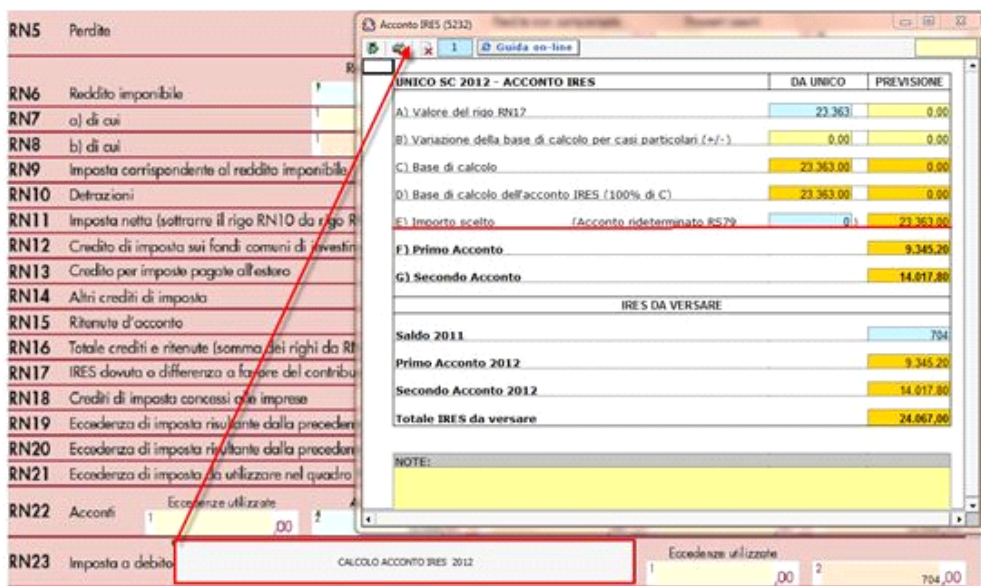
RN5 Perdite

RN6 Reddito imponibile
RN7 a) di cui
RN8 b) di cui
RN9 Imposta corrispondente al reddito imponibile
RN10 Detrazioni
RN11 Imposta netta (sottrarre il rigo RN10 da rigo R
RN12 Credito di imposta sui fondi comuni di investim
RN13 Credito per imposte pagate all'estero
RN14 Altri crediti di imposta
RN15 Ritenute d'acconto
RN16 Totale crediti e ritenute (somma dei righi da RN
RN17 IRES dovuta o differenza a favore del contribu
RN18 Crediti di imposta concessi alle imprese
RN19 Eccedenza di imposta risultante dalla preceden
RN20 Eccedenza di imposta risultante dalla preceden
RN21 Eccedenza di imposta da utilizzare nel quadro
RN22 Acconti Eccedenze utilizzate 1 ,00 2
RN23 Imposta a debito CALCOLO ACCONTO IRES 2012 Eccedenze utilizzate 1 ,00 2 704,00

Acconto IRES (5232)
1 Guida on-line

| UNICO SC 2012 - ACCONTO IRES | DA UNICO | PREVISIONE |
|---|---|---|
| A) Valore del rigo RN17 | 23.363 | 0,00 |
| B) Variazione della base di calcolo per casi particolari (+/-) | 0,00 | 0,00 |
| C) Base di calcolo | 23.363,00 | 0,00 |
| D) Base di calcolo dell'acconto IRES (100% di C) | 23.363,00 | 0,00 |
| E) Importo scelto (Acconto rideterminato RS79 | 0 | 23.363,00 |
| F) Primo Acconto | | 9.345,20 |
| G) Secondo Acconto | | 14.017,80 |
| IRES DA VERSARE | | |
| Saldo 2011 | | 704 |
| Primo Acconto 2012 | | 9.345,20 |
| Secondo Acconto 2012 | | 14.017,80 |
| Totale IRES da versare | | 24.067,00 |

NOTE: